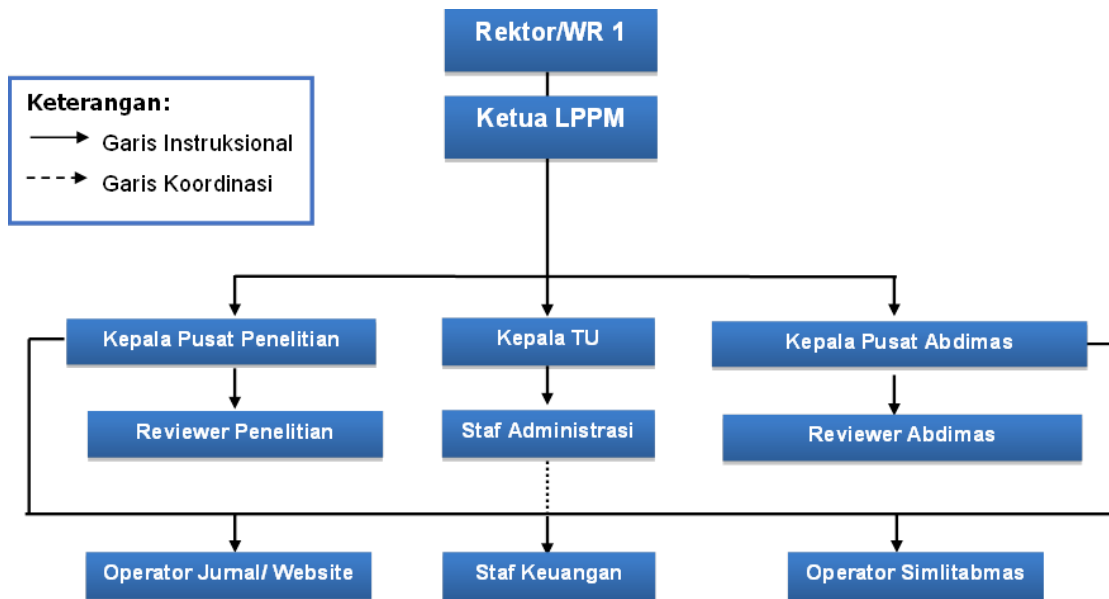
Rektor/WR 1

Ketua LPPM

Keterangan:
Garis Instruksional
Garis Koordinasi

Kepala Pusat Penelitian

Kepala TU

Kepala Pusat Abdimas

Reviewer Penelitian

Staf Administrasi

Reviewer Abdimas

Operator Jurnal/ Website

Staf Keuangan

Operator Simlitabmas